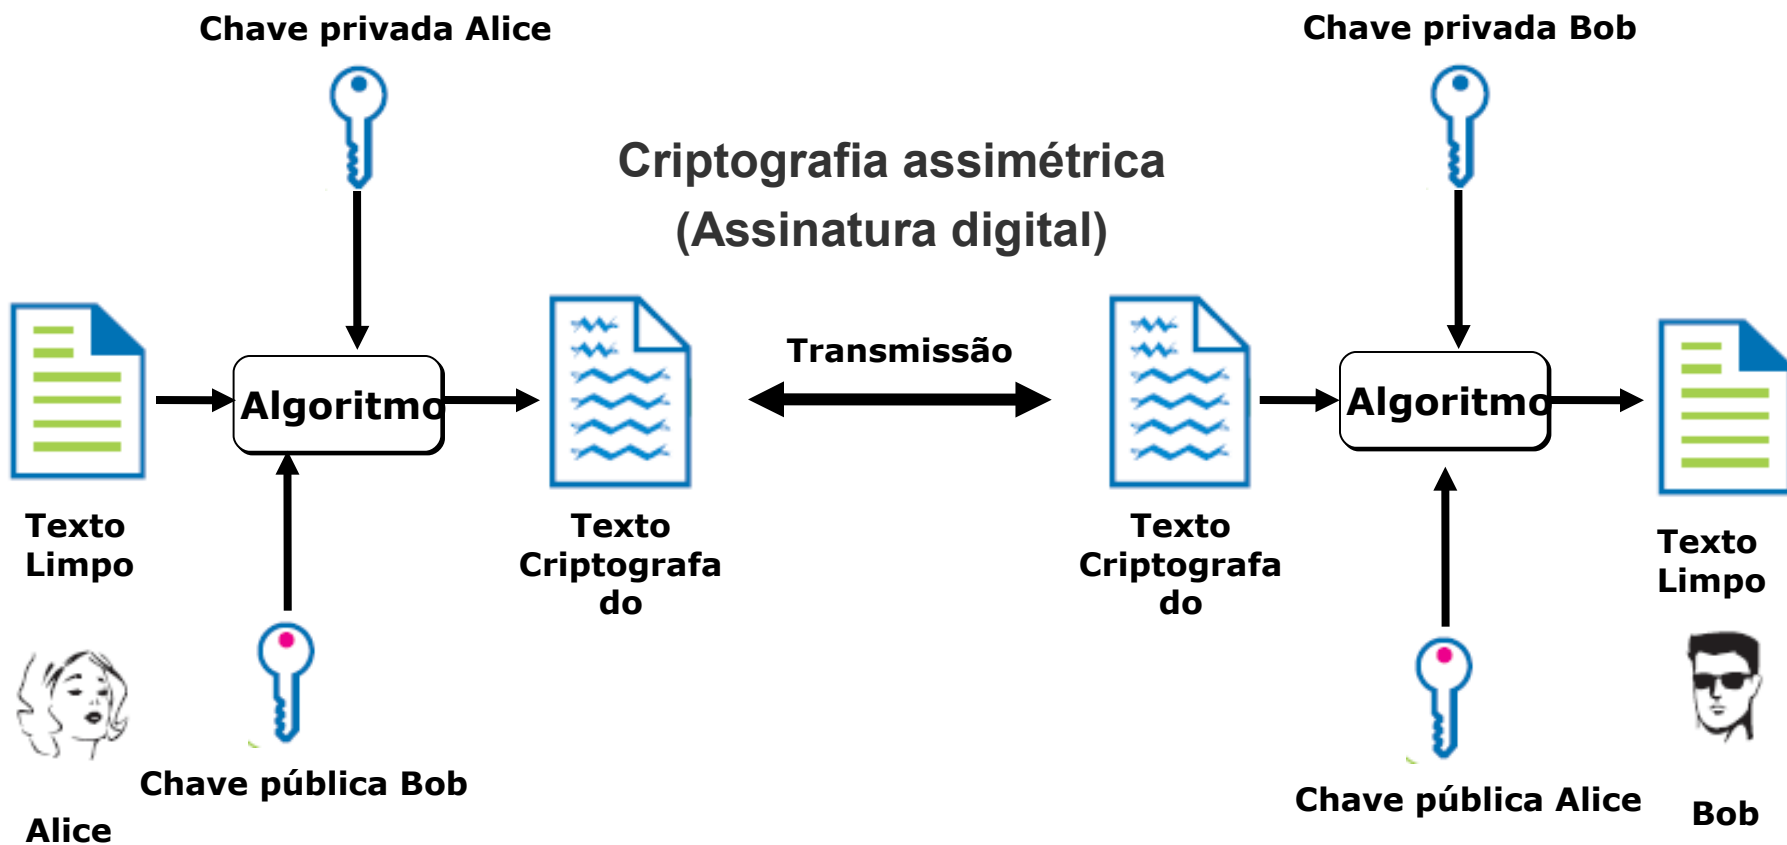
Chave privada Alice

Chave privada Bob

Criptografia assimétrica
(Assinatura digital)

Texto Limpo

Algoritmo

Texto Criptografado

Transmissão

Texto Criptografado

Algoritmo

Texto Limpo

Chave pública Bob

Alice

Chave pública Alice

Bob